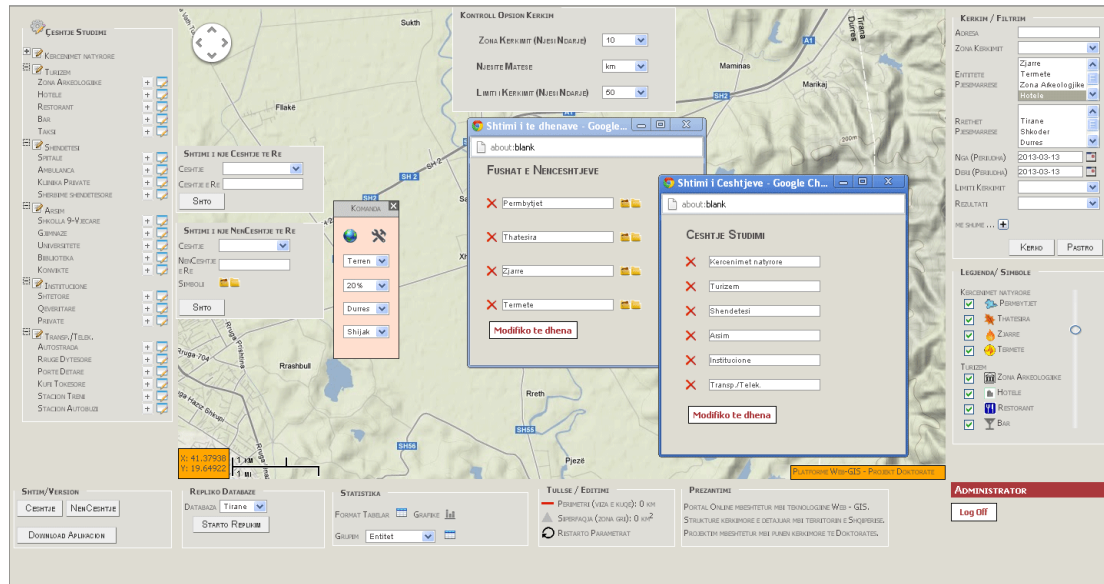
Çeshtje Studimi
Kercenimet natyrore
Turizem
Zona Arkeologjike
Hotele
Restorant
Bar
Taksi
Shendetesi
Spitale
Ambulanca
Klinika Private
Sherbime shendetesore
Arsim
Shkolla 9-Vjecare
Gjimnaze
Universitete
Biblioteka
Konvikte
Institucione
Shtetore
Qeveritare
Private
Transp./Telek.
Autostrada
Rruge Dytesore
Porte Detare
Kufi Tokesore
Stacion Treni
Stacion Autobuzi

Shtimi i nje Ceshtje te Re
Ceshtje
Ceshtje e Re
Shto

Shtimi i nje NenCeshtje te Re
Ceshtje
NenCeshtje e Re
Simboli
Shto

Komanda
Terren
20%
Durres
Shijak

Kontroll Opsion Kerkim
Zona Kerkimit (Njesi Ndarje) 10
Njesite Matese km
Limiti i Kerkimit (Njesi Ndarje) 50

Shtimi i te dhenave - Google ...
about:blank
Fushat e Nenceshtjeve
Permbytjet
Thatesira
Zjarre
Termete
Modifiko te dhena

Shtimi i Ceshtjeve - Google Ch...
about:blank
Ceshtje Studimi
Kercenimet natyrore
Turizem
Shendetesi
Arsim
Institucione
Transp./Telek
Modifiko te dhena

Sukth
Tirana
Durres
Maminas
Marikaj
Fllakë
SH2
SH 2
Xh
Rrashbull
Rruga 704
Rreth
SH55
SH56
Pjezë
1 km
1 mi
X: 41.37938
Y: 19.64922
Platforme Web-GIS - Projekt Doktorate

Kerkim / Filtrim
Adresa
Zona Kerkimit
Entitete Perzgjedhese
Zjarre
Termete
Zona Arkeologjike
Hotele
Rrethet Perzgjedhese
Tirane
Shkoder
Durres
Nga (Periudha) 2013-03-13
Deri (Periudha) 2013-03-13
Limiti Kerkimit
Rezultati
me shume ...
Kerko
Pastro

Legjenda / Simbole
Kercenimet natyrore
Permbytjet
Thatesira
Zjarre
Termete
Turizem
Zona Arkeologjike
Hotele
Restorant
Bar

Shtim/Version
Ceshtje
NenCeshtje
Download Aplikacion

Repliko Databaze
Databaza Tirane
Starto Replikim

Statistika
Format Tabelar
Grafike
Grupim Entitet

Tullse / Editimi
Perimetri (vija e kuqe): 0 km
Siperfaqja (zona gri): 0 km$^2$
Restarto Parametrat

Prezantimi
Portal Online mbeshtetur mbi teknologjine Web - GIS.
Strukture kerkimore e detajuar mbi territorin e Shqiperise.
Projektim mbeshtetur mbi punen kerkimore te Doktorates.

Administrator
Log Off